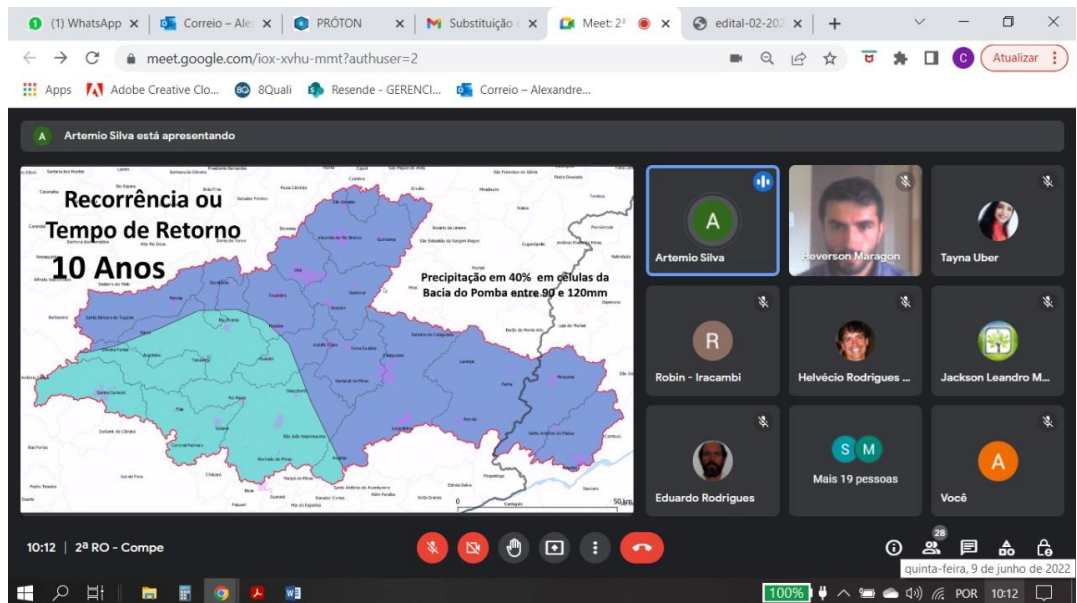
(1) WhatsApp | Correio – Ale | PRÓTON | Substituição | Meet: 2ª | edital-02-202

meet.google.com/iox-xvhu-mmt?authuser=2

Atualizar

Apps | Adobe Creative Clo... | 8Quali | Resende - GERENCI... | Correio – Alexandre...

A Artemio Silva está apresentando

Recorrência ou Tempo de Retorno 10 Anos

Precipitação em 40% em células da Bacia do Pomba entre 90 e 120mm

0 50 km

Artemio Silva

Heverson Maragon

Tayna Uber

R Robin - Iracambi

Helvécio Rodrigues ...

Jackson Leandro M...

Eduardo Rodrigues

S M Mais 19 pessoas

A Você

10:12 | 2ª RO - Compe

28

quinta-feira, 9 de junho de 2022

100% POR 10:12